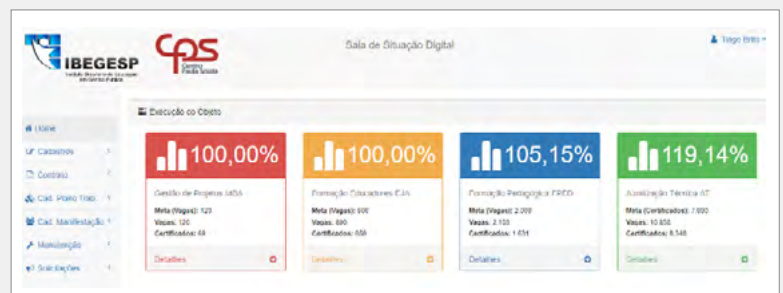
IBEGESP
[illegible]

CPS
Centro Paula Souza

Sala de Situação Digital

Tiago Brito

Home
Cadastros
Controle
Cad. Polo Trab.
Cad. Manifestação
Manutenção
Solicitações

Execução do Objeto

100,00%
Gestão de Projetos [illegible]
Meta (Vagas): 120
Vagas: 120
Certificados: 68
Detalhes

100,00%
Formação Educadores EJA
Meta (Vagas): 800
Vagas: 800
Certificados: 658
Detalhes

105,15%
Formação Pedagógica FPED
Meta (Vagas): 2.000
Vagas: 2.103
Certificados: 1.431
Detalhes

119,14%
Atualização Técnica AT
Meta (Certificados): 7.000
Vagas: 10.858
Certificados: 8.340
Detalhes